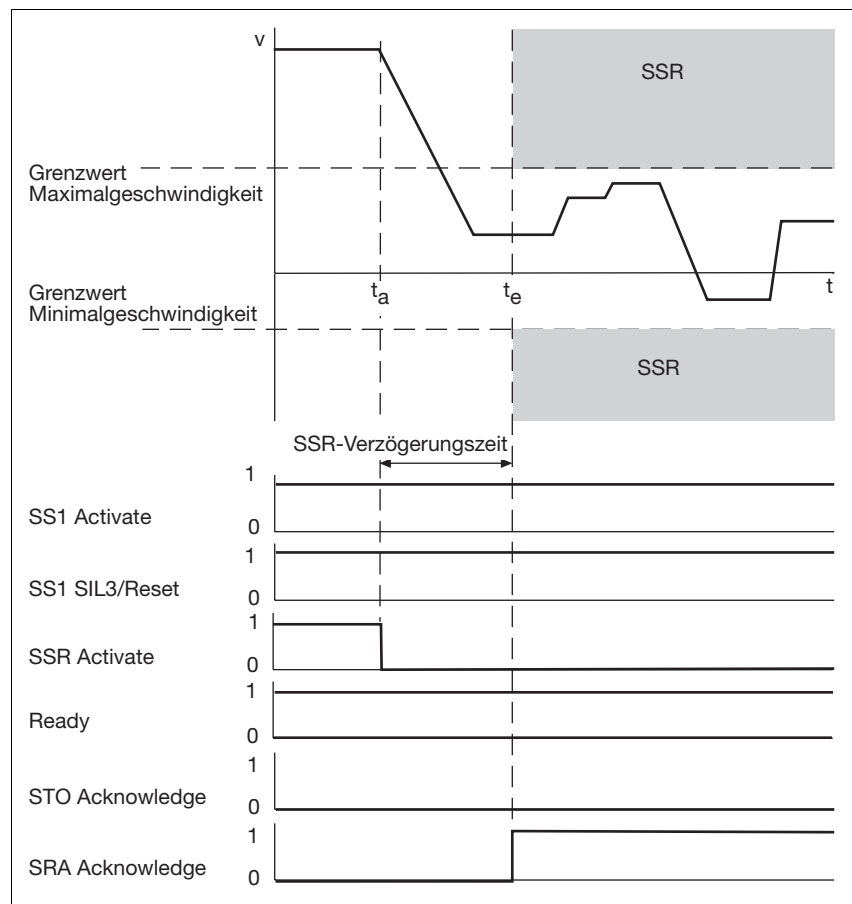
v

SSR

Grenzwert Maximalgeschwindigkeit

Grenzwert Minimalgeschwindigkeit

$t_a$

$t_e$

t

SSR

SSR-Verzögerungszeit

1
SS1 Activate
0

1
SS1 SIL3/Reset
0

1
SSR Activate
0

1
Ready
0

1
STO Acknowledge
0

1
SRA Acknowledge
0